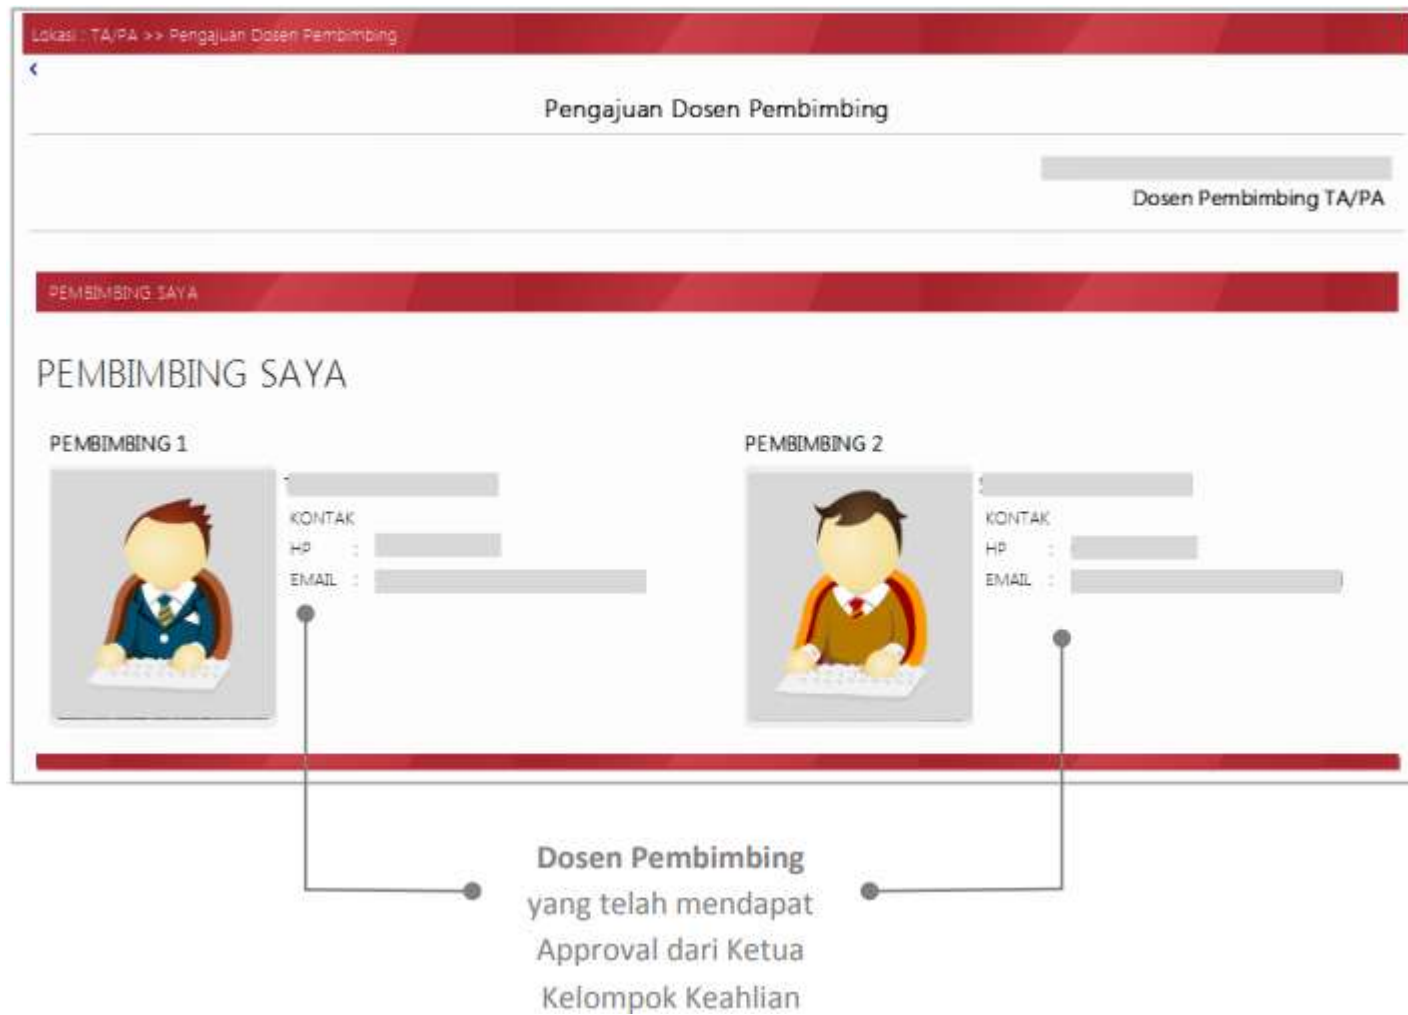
Lokasi : TA/PA >> Pengajuan Dosen Pembimbing

‹

Pengajuan Dosen Pembimbing

Dosen Pembimbing TA/PA

PEMBIMBING SAYA

PEMBIMBING SAYA

PEMBIMBING 1

KONTAK
HP :
EMAIL :

PEMBIMBING 2

KONTAK
HP :
EMAIL :

**Dosen Pembimbing** yang telah mendapat Approval dari Ketua Kelompok Keahlian